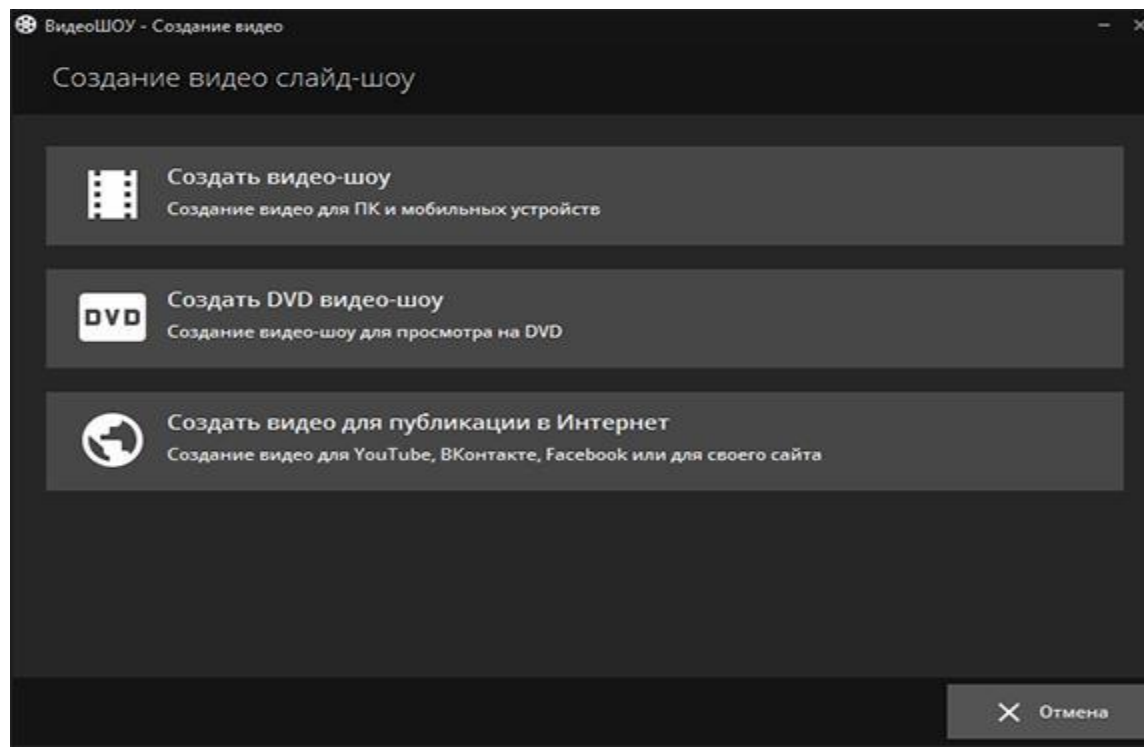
ВидеоШОУ - Создание видео

Создание видео слайд-шоу

Создать видео-шоу
Создание видео для ПК и мобильных устройств

DVD
Создать DVD видео-шоу
Создание видео-шоу для просмотра на DVD

Создать видео для публикации в Интернет
Создание видео для YouTube, ВКонтакте, Facebook или для своего сайта

Отмена